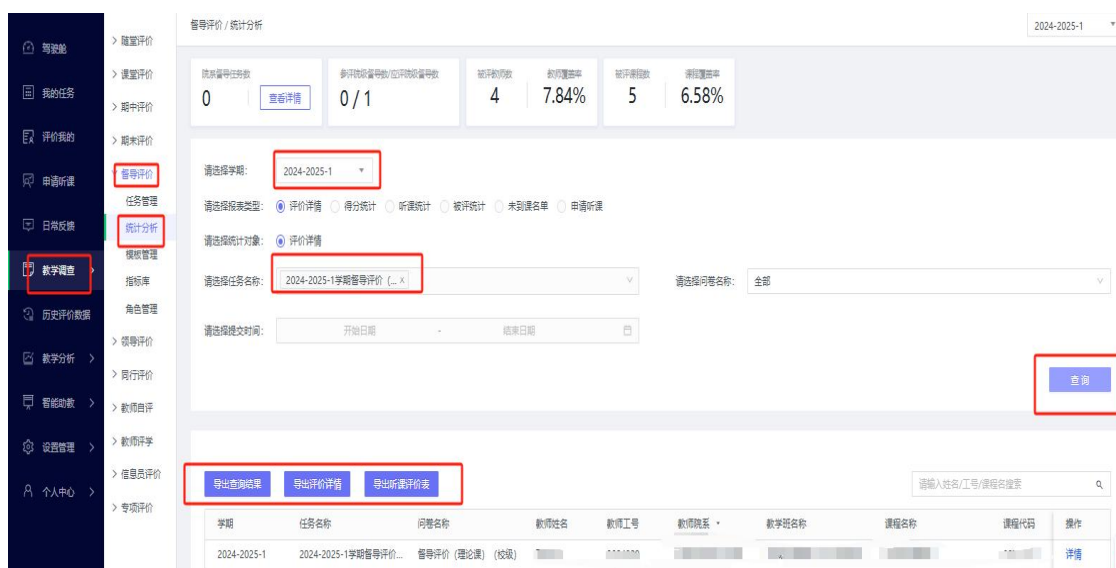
驾驶舱
我的任务
评价我的
申请听课
日常反馈
教学调查
历史评价数据
教学分析 >
智能助教 >
设置管理 >
个人中心 >

> 随堂评价
> 课堂评价
> 期中评价
> 期末评价
> 督导评价
任务管理
统计分析
模板管理
指标库
角色管理
> 领导评价
> 同行评价
> 教师自评
> 教师评学
> 信息员评价
> 专项评价

督导评价 / 统计分析

2024-2025-1

院系督导任务数
0
查看详情

参评院级督导数/应评院级督导数
0 / 1

被评教师数
4

教师覆盖率
7.84%

被评课程数
5

课程覆盖率
6.58%

请选择学期: 2024-2025-1

请选择报表类型: 评价详情 得分统计 听课统计 被评统计 未到课名单 申请听课

请选择统计对象: 评价详情

请选择任务名称: 2024-2025-1学期督导评价 (... ×

请选择问卷名称: 全部

请选择提交时间: 开始日期 - 结束日期

查询

导出查询结果 导出评价详情 导出听课评价表

请输入姓名/工号/课程名搜索

| 学期 | 任务名称 | 问卷名称 | 教师姓名 | 教师工号 | 教师院系 | 教学班名称 | 课程名称 | 课程代码 | 操作 |
|---|---|---|---|---|---|---|---|---|---|
| 2024-2025-1 | 2024-2025-1学期督导评价... | 督导评价 (理论课) (校级) | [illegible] | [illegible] | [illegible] | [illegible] | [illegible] | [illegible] | 详情 |